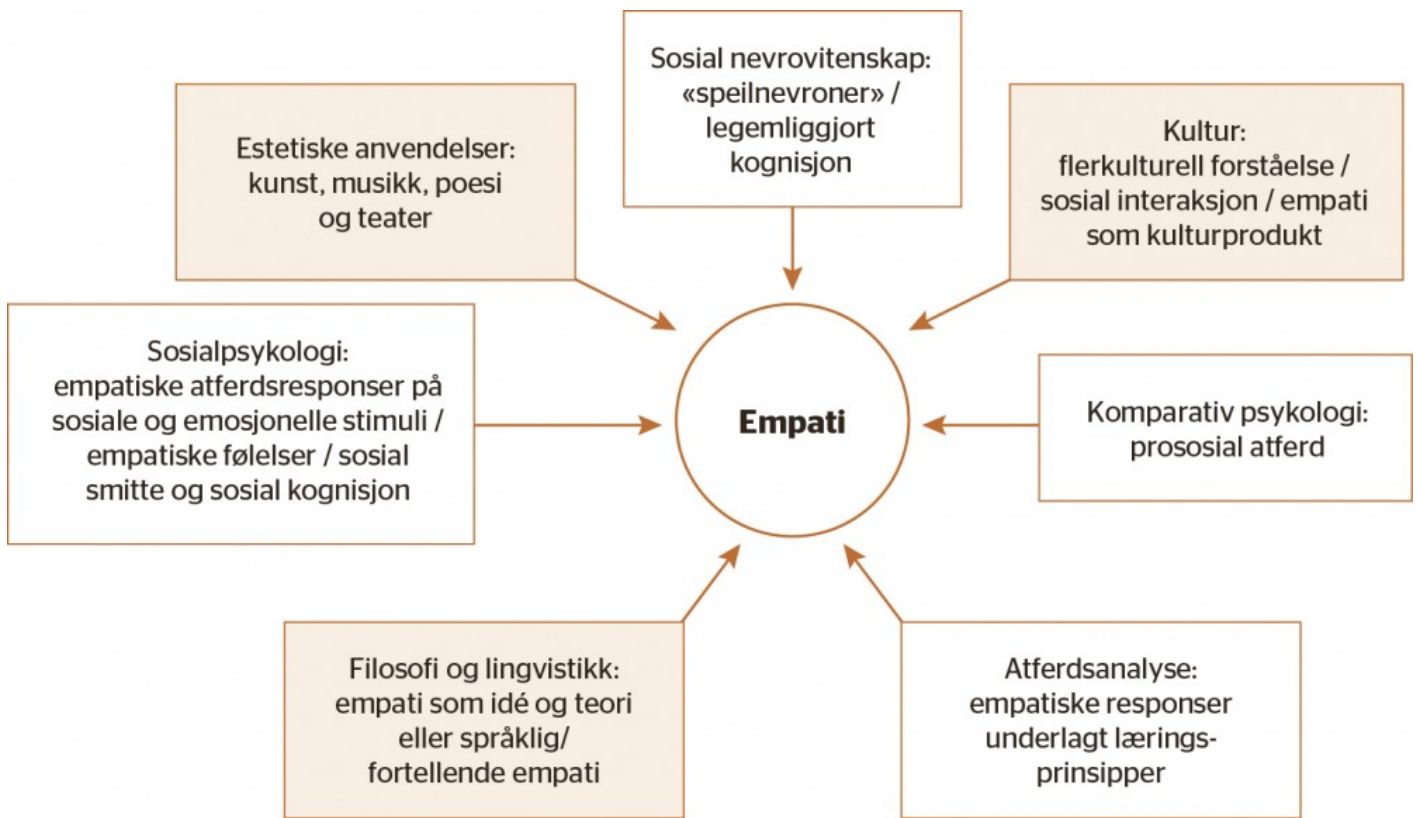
Sosial nevrovitenskap: «speilnevroner» / legemliggjort kognisjon

Estetiske anvendelser: kunst, musikk, poesi og teater

Kultur: flerkulturell forståelse / sosial interaksjon / empati som kulturprodukt

Sosialpsykologi: empatiske atferdsresponser på sosiale og emosjonelle stimuli / empatiske følelser / sosial smitte og sosial kognisjon

Empati

Komparativ psykologi: prososial atferd

Filosofi og lingvistikk: empati som idé og teori eller språklig/ fortellende empati

Atferdsanalyse: empatiske responser underlagt læringsprinsipper